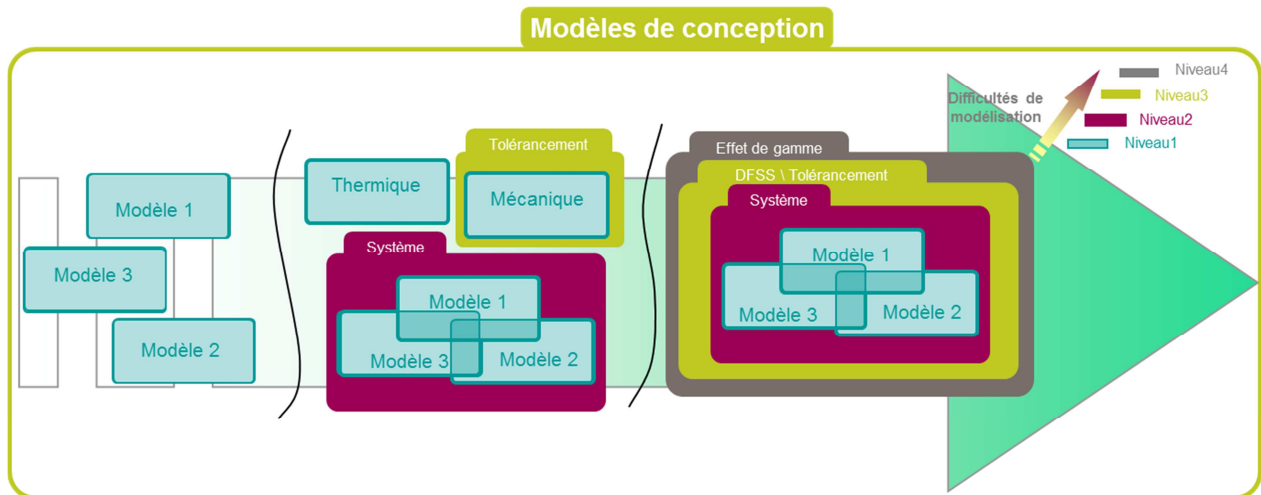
Modèles de conception

Modèle 1

Modèle 3

Modèle 2

Thermique

Tolérancement

Mécanique

Système

Modèle 1

Modèle 3

Modèle 2

Effet de gamme

DFSS \ Tolérancement

Système

Modèle 1

Modèle 3

Modèle 2

Difficultés de modélisation

Niveau4

Niveau3

Niveau2

Niveau1